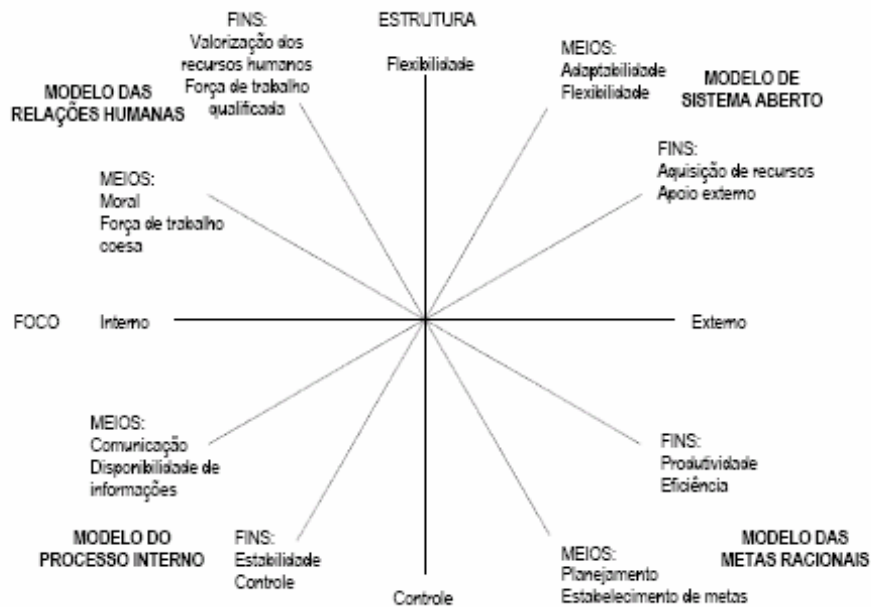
FINS:
Valorização dos recursos humanos
Força de trabalho qualificada

ESTRUTURA

Flexibilidade

MEIOS:
Adaptabilidade
Flexibilidade

MODELO DAS RELAÇÕES HUMANAS

MODELO DE SISTEMA ABERTO

FINS:
Aquisição de recursos
Apoio externo

MEIOS:
Moral
Força de trabalho coesa

FOCO

Interno

Externo

MEIOS:
Comunicação
Disponibilidade de informações

FINS:
Produtividade
Eficiência

MODELO DO PROCESSO INTERNO

FINS:
Estabilidade
Controle

MEIOS:
Planejamento
Estabelecimento de metas

MODELO DAS METAS RACIONAIS

Controle